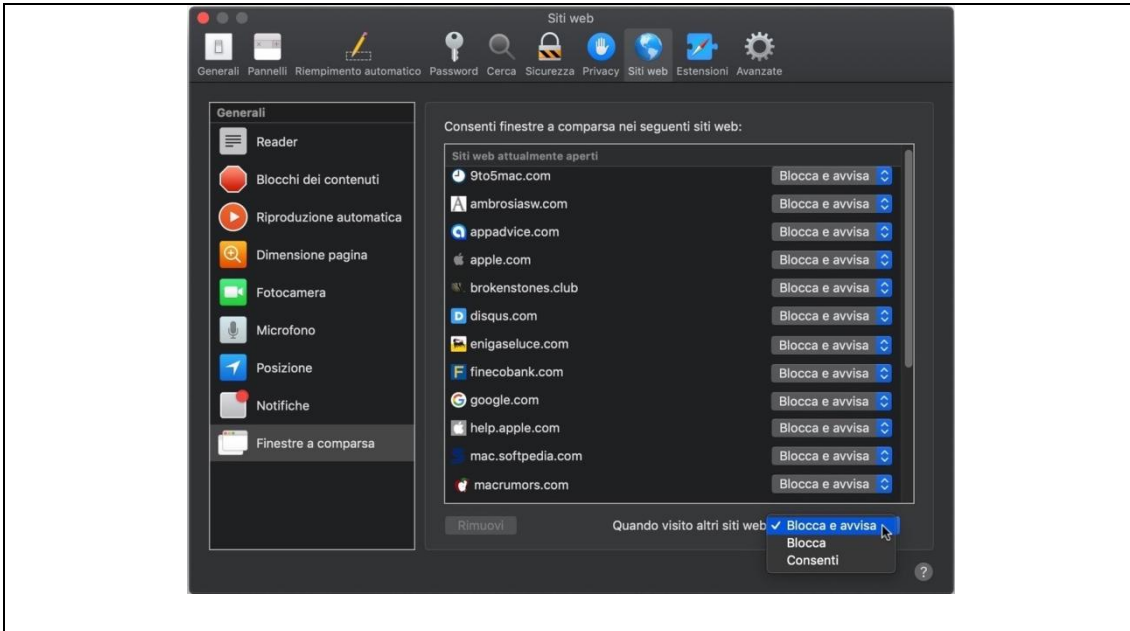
Siti web

Generali Pannelli Riempimento automatico Password Cerca Sicurezza Privacy Siti web Estensioni Avanzate

Generali
Reader
Blocchi dei contenuti
Riproduzione automatica
Dimensione pagina
Fotocamera
Microfono
Posizione
Notifiche
Finestre a comparsa

Consenti finestre a comparsa nei seguenti siti web:

| Siti web attualmente aperti | |
|---|---|
| 9to5mac.com | Blocca e avvisa |
| ambrosiasw.com | Blocca e avvisa |
| appadvice.com | Blocca e avvisa |
| apple.com | Blocca e avvisa |
| brokenstones.club | Blocca e avvisa |
| disqus.com | Blocca e avvisa |
| enigaseluce.com | Blocca e avvisa |
| finecobank.com | Blocca e avvisa |
| google.com | Blocca e avvisa |
| help.apple.com | Blocca e avvisa |
| mac.softpedia.com | Blocca e avvisa |
| macrumors.com | Blocca e avvisa |

Rimuovi

Quando visito altri siti web
✓ Blocca e avvisa
Blocca
Consenti

?